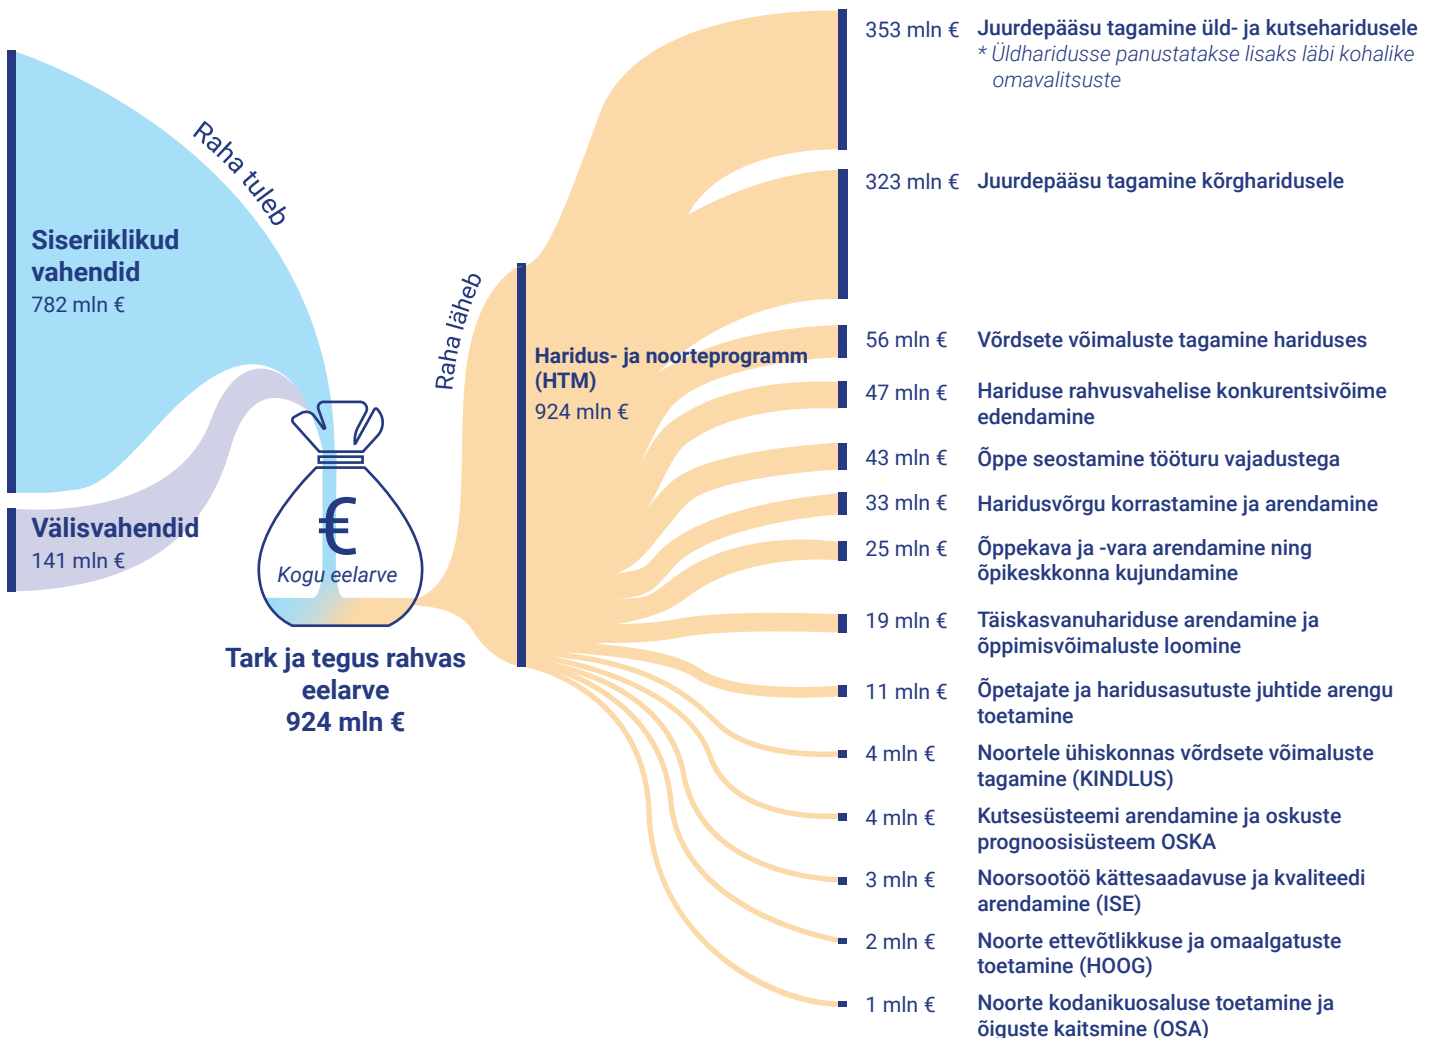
Raha tuleb

Siseriiklikud vahendid
782 mln €

Välisvahendid
141 mln €

€
Kogu eelarve

Tark ja tegus rahvas eelarve
924 mln €

Raha läheb

Haridus- ja noorteprogramm (HTM)
924 mln €

353 mln € Juurdepääsu tagamine üld- ja kutseharidusele
* Üldharidusse panustatakse lisaks läbi kohalike omavalitsuste

323 mln € Juurdepääsu tagamine kõrgharidusele

56 mln € Võrdsete võimaluste tagamine hariduses

47 mln € Hariduse rahvusvahelise konkurentsivõime edendamine

43 mln € Õppe seostamine tööturu vajadustega

33 mln € Haridusvõrgu korrastamine ja arendamine

25 mln € Õppekava ja -vara arendamine ning õpikeskkonna kujundamine

19 mln € Täiskasvanuhariduse arendamine ja õppimisvõimaluste loomine

11 mln € Õpetajate ja haridusasutuste juhtide arengu toetamine

4 mln € Noortele ühiskonnas võrdsete võimaluste tagamine (KINDLUS)

4 mln € Kutsesüsteemi arendamine ja oskuste prognoosisüsteem OSKA

3 mln € Noorsootöö kättesaadavuse ja kvaliteedi arendamine (ISE)

2 mln € Noorte ettevõtlikkuse ja omaalgatuste toetamine (HOOG)

1 mln € Noorte kodanikuosaluse toetamine ja õiguste kaitsmine (OSA)